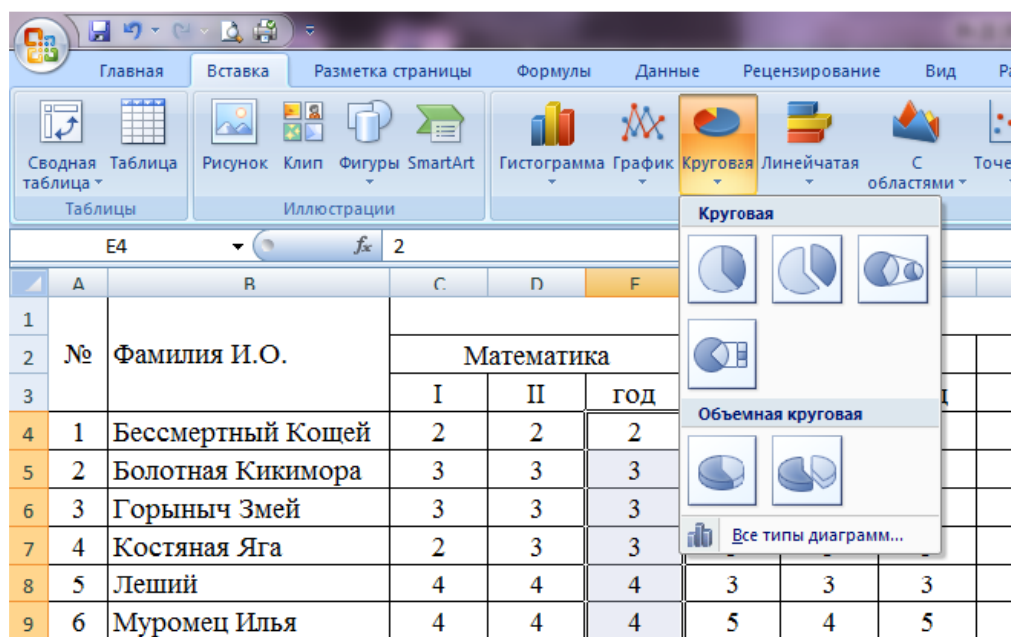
Главная Вставка Разметка страницы Формулы Данные Рецензирование Вид Р

Сводная таблица Таблица Рисунок Клип Фигуры SmartArt Гистограмма График Круговая Линейчатая С областями Точе

Таблицы Иллюстрации

E4 $f_x$ 2

Круговая

Объемная круговая

Все типы диаграмм...

| | A | B | C | D | E | | | |
|---|---|---|---|---|---|---|---|---|
| 1 | | | | | | | | |
| 2 | № | Фамилия И.О. | Математика | | | | | |
| 3 | | | I | II | год | | | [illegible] |
| 4 | 1 | Бессмертный Кощей | 2 | 2 | 2 | | | |
| 5 | 2 | Болотная Кикимора | 3 | 3 | 3 | | | |
| 6 | 3 | Горыныч Змей | 3 | 3 | 3 | | | |
| 7 | 4 | Костяная Яга | 2 | 3 | 3 | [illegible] | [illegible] | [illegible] |
| 8 | 5 | Леший | 4 | 4 | 4 | 3 | 3 | 3 |
| 9 | 6 | Муромец Илья | 4 | 4 | 4 | 5 | 4 | 5 |